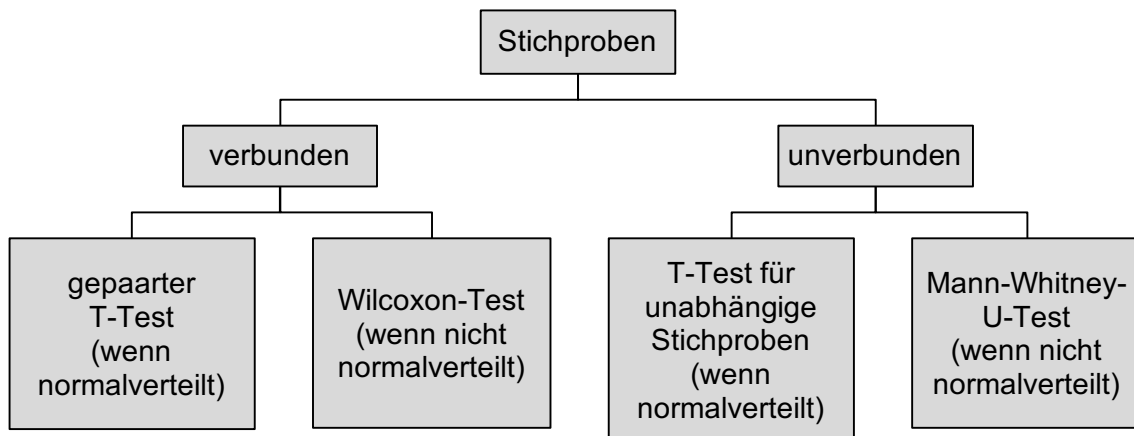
Stichproben

verbunden

unverbunden

gepaarter T-Test (wenn normalverteilt)

Wilcoxon-Test (wenn nicht normalverteilt)

T-Test für unabhängige Stichproben (wenn normalverteilt)

Mann-Whitney-U-Test (wenn nicht normalverteilt)